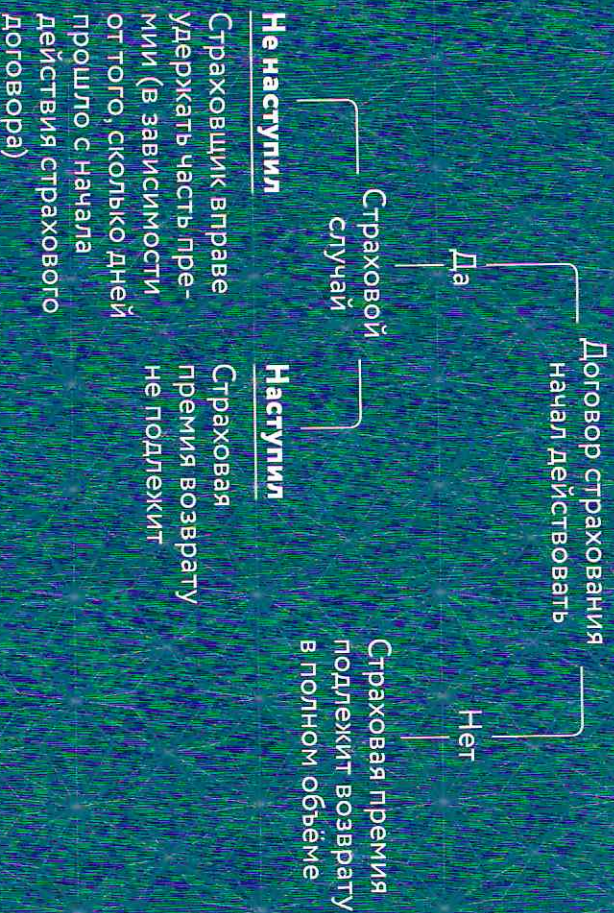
Договор страхования начал действовать

Да

Нет

Страховая премия подлежит возврату в полном объёме

Страховой случай

Не наступил

Наступил

Страховщик вправе удержать часть премии (в зависимости от того, сколько дней прошло с начала действия страхового договора)

Страховая премия возврату не подлежит